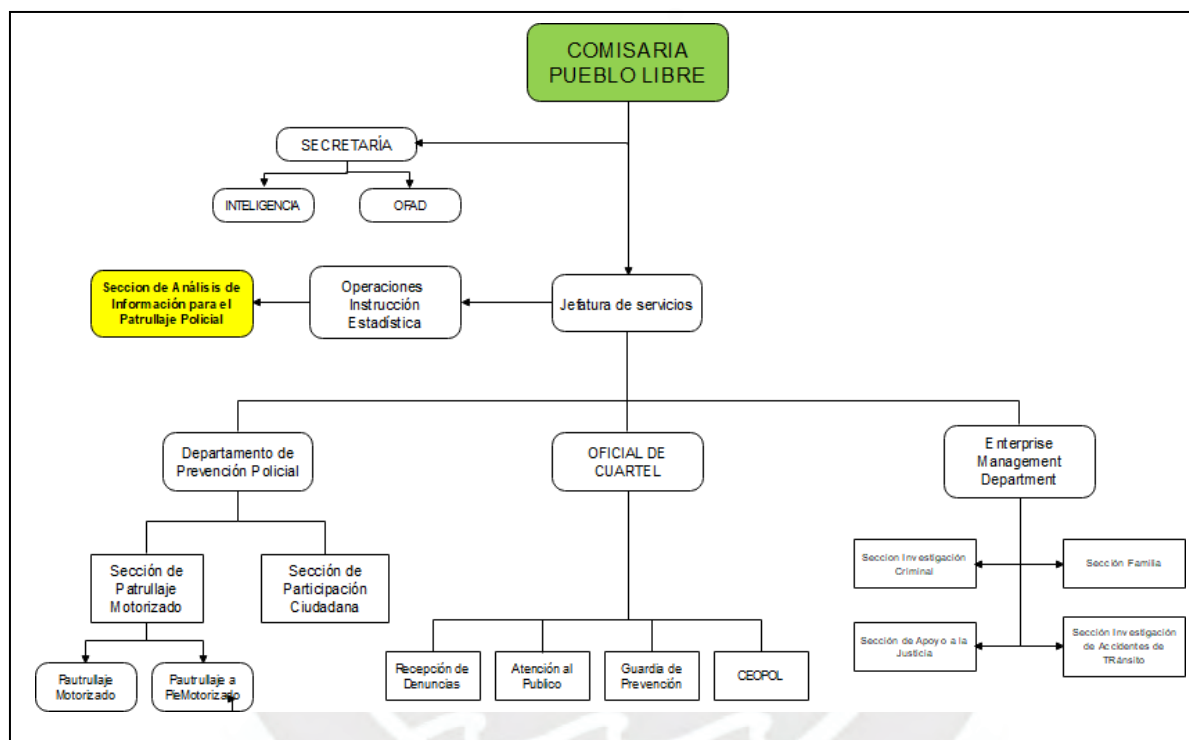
COMISARIA PUEBLO LIBRE

SECRETARÍA

INTELIGENCIA

OFAD

Seccion de Análisis de Información para el Patrullaje Policial

Operaciones Instrucción Estadística

Jefatura de servicios

Departamento de Prevención Policial

OFICIAL DE CUARTEL

Enterprise Management Department

Sección de Patrullaje Motorizado

Sección de Participación Ciudadana

Seccion Investigación Criminal

Sección Familia

Sección de Apoyo a la Justicia

Sección Investigación de Accidentes de TRánsito

Pautrullaje Motorizado

Pautrullaje a PieMotorizado

Recepción de Denuncias

Atención al Publico

Guardia de Prevención

CEOPOL